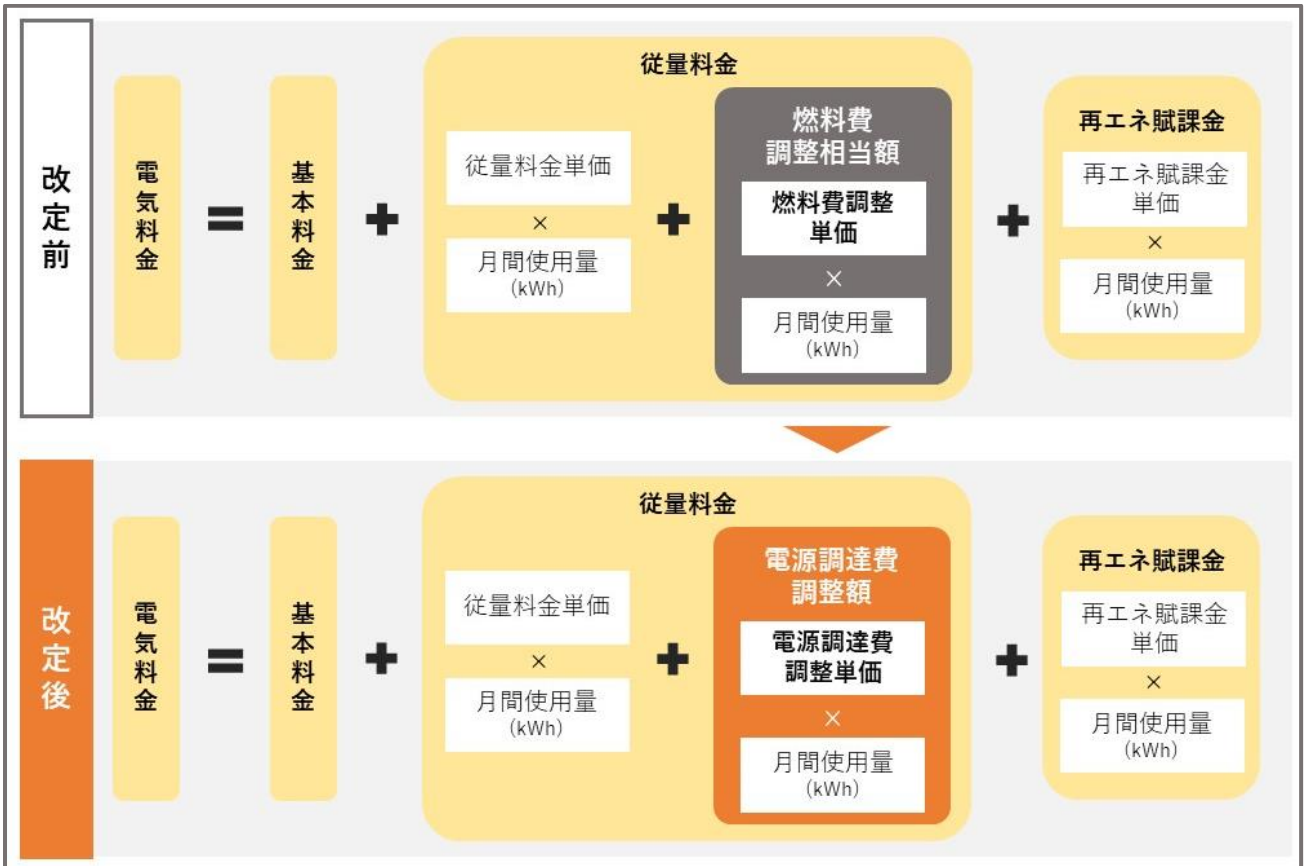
改定前

電気料金 = 基本料金 + 従量料金
従量料金単価
×
月間使用量
(kWh)
+ 燃料費調整相当額
燃料費調整単価
×
月間使用量
(kWh)
+ 再エネ賦課金
再エネ賦課金単価
×
月間使用量
(kWh)

改定後

電気料金 = 基本料金 + 従量料金
従量料金単価
×
月間使用量
(kWh)
+ 電源調達費調整額
電源調達費調整単価
×
月間使用量
(kWh)
+ 再エネ賦課金
再エネ賦課金単価
×
月間使用量
(kWh)